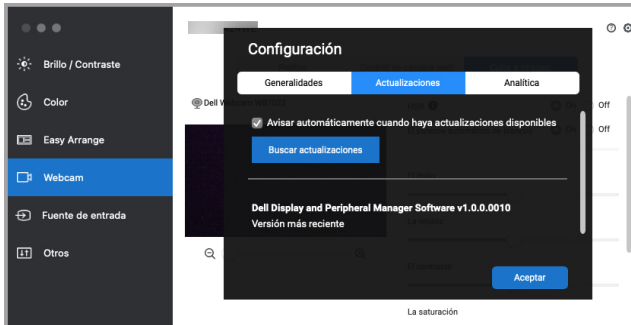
Brillo / Contraste

Color

Easy Arrange

Webcam

Fuente de entrada

Otros

Dell Webcam WB7022

Off

Off

Configuración

Generalidades

Actualizaciones

Analítica

Avisar automáticamente cuando haya actualizaciones disponibles

Buscar actualizaciones

Dell Display and Peripheral Manager Software v1.0.0.0010

Versión más reciente

Aceptar

La saturación